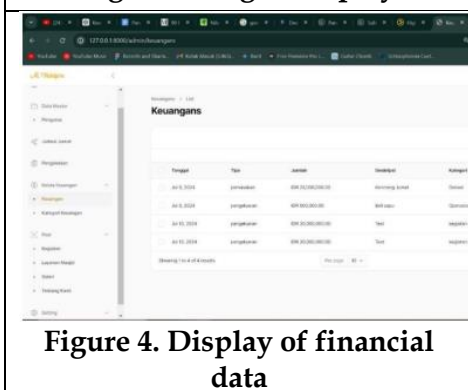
Keuangans

| Tanggal | Tipe | Jumlah | Deskripsi |
|---|---|---|---|
| Jul 8, 2024 | pemasukan | IDR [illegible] | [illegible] |
| Jul 8, 2024 | pengeluaran | IDR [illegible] | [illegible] |
| Jul 10, 2024 | pengeluaran | IDR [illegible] | Test |
| Jul 10, 2024 | pengeluaran | IDR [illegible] | Test |

Showing 1 to 4 of 4 results

Figure 4. Display of financial data